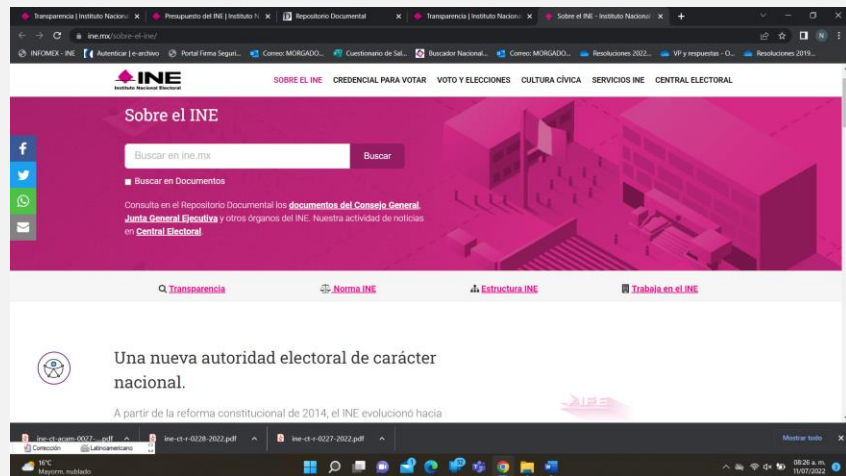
Transparencia | Instituto Naciona × | Presupuesto del INE | Instituto N × | Repositorio Documental × | Transparencia | Instituto Naciona × | Sobre el INE - Instituto Nacional × | +

ine.mx/sobre-el-ine/

INFOMEX - INE | Autenticar | e-archivo | Portal Firma Seguri... | Correo: MORGADO... | Cuestionario de Sal... | Buscador Nacional... | Correo: MORGADO... | Resoluciones 2022... | VP y respuestas - O... | Resoluciones 2019...

INE
Instituto Nacional Electoral

SOBRE EL INE | CREDENCIAL PARA VOTAR | VOTO Y ELECCIONES | CULTURA CÍVICA | SERVICIOS INE | CENTRAL ELECTORAL

Sobre el INE

Buscar en ine.mx
Buscar

Buscar en Documentos

Consulta en el Repositorio Documental los documentos del Consejo General, Junta General Ejecutiva y otros órganos del INE. Nuestra actividad de noticias en Central Electoral.

Transparencia | Norma INE | Estructura INE | Trabaja en el INE

Una nueva autoridad electoral de carácter nacional.

A partir de la reforma constitucional de 2014, el INE evolucionó hacia

ine-ct-acam-0027-....pdf | ine-ct-r-0228-2022.pdf | ine-ct-r-0227-2022.pdf | Mostrar todo
Corrección | Latinoamericano

16°C
Mayorm. nublado

08:26 a. m.
11/07/2022